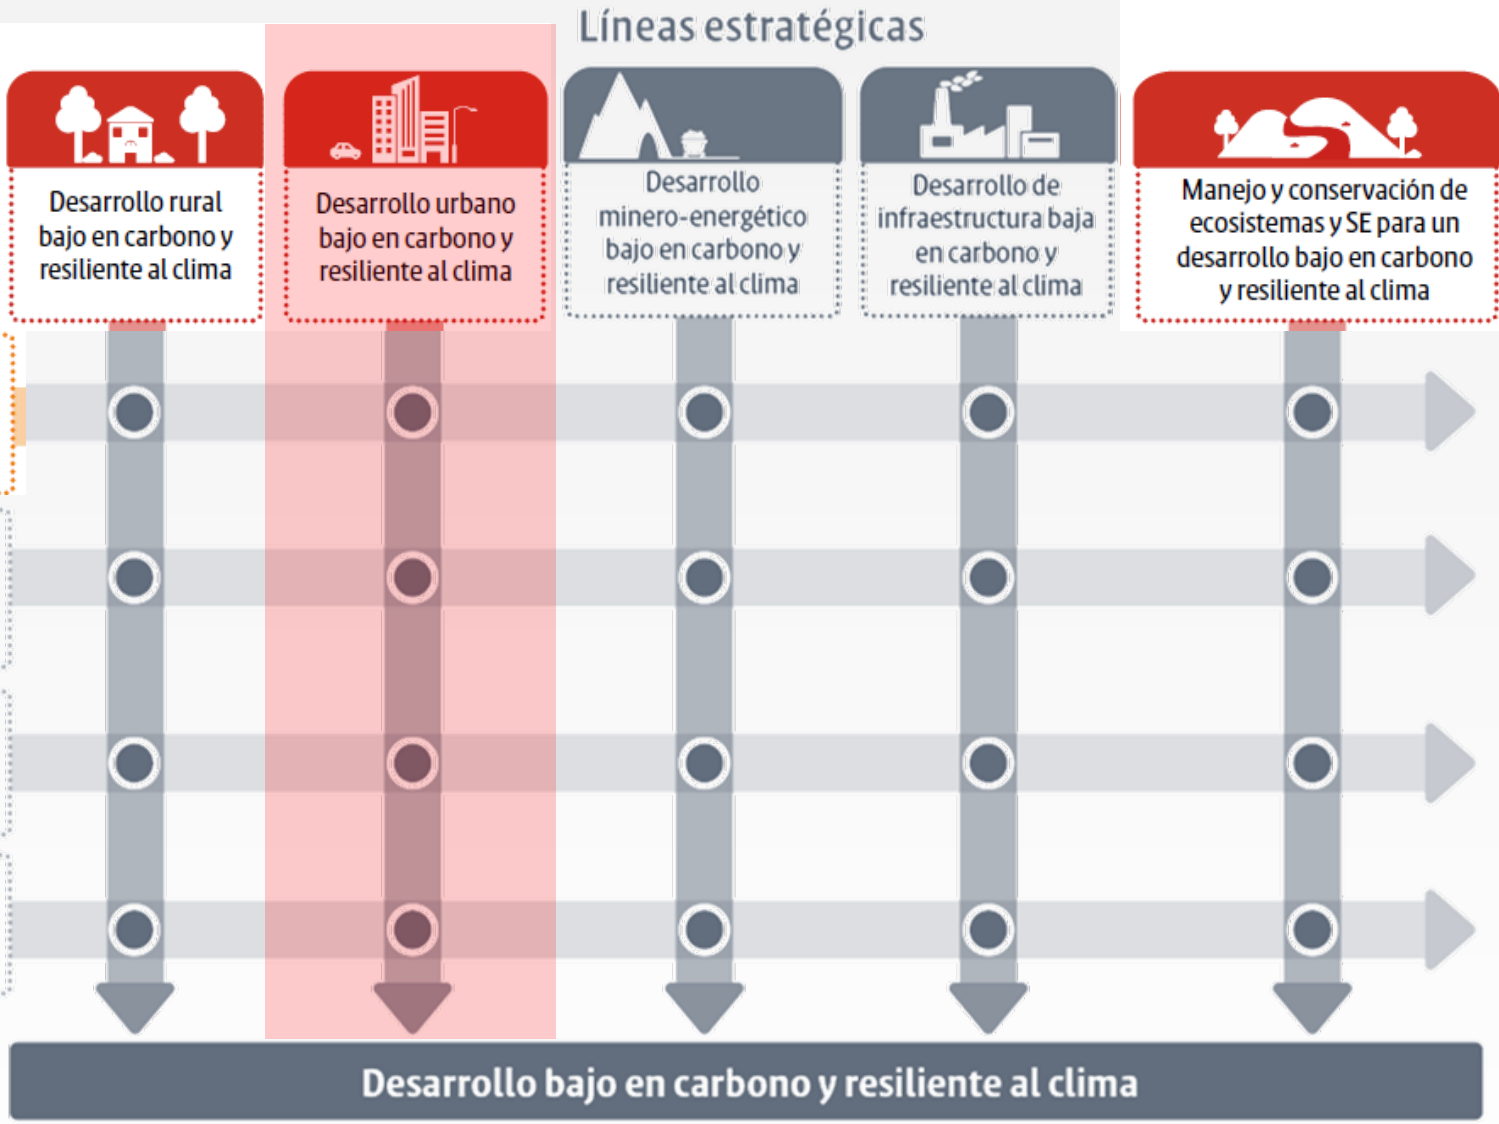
Líneas estratégicas

Desarrollo rural bajo en carbono y resiliente al clima

Desarrollo urbano bajo en carbono y resiliente al clima

Desarrollo minero-energético bajo en carbono y resiliente al clima

Desarrollo de infraestructura baja en carbono y resiliente al clima

Manejo y conservación de ecosistemas y SE para un desarrollo bajo en carbono y resiliente al clima

Desarrollo bajo en carbono y resiliente al clima